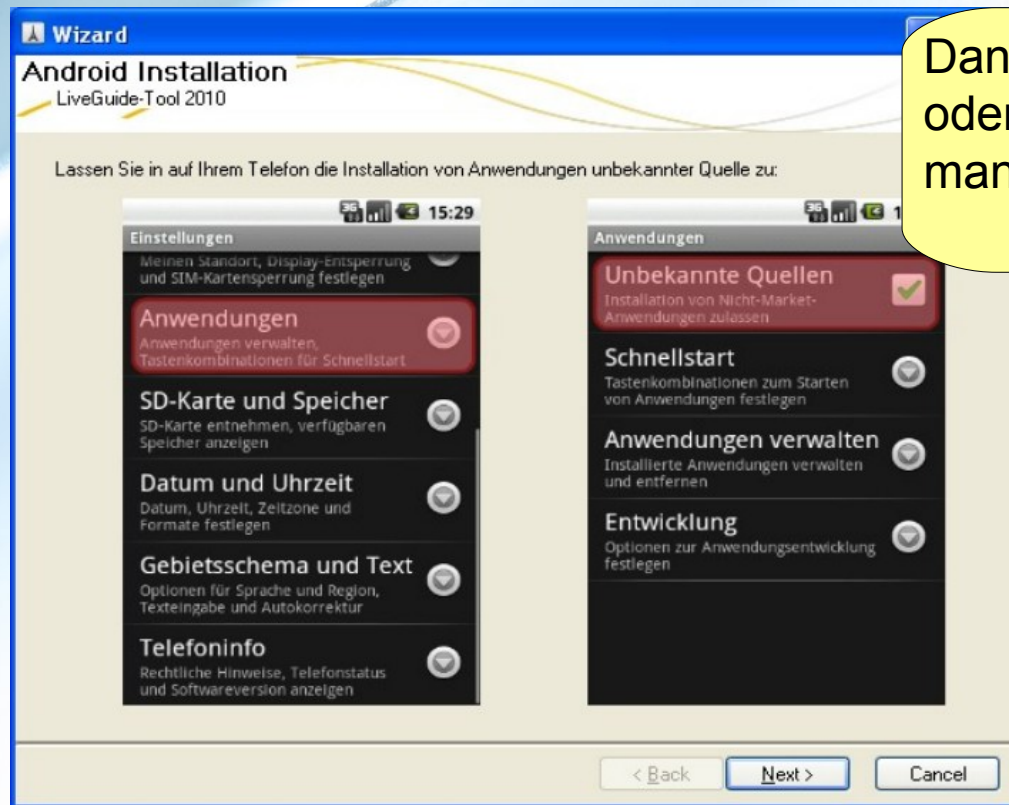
Wizard

Android Installation
LiveGuide-Tool 2010

Dan
oder
man

Lassen Sie in auf Ihrem Telefon die Installation von Anwendungen unbekannter Quelle zu:

3G 15:29
Einstellungen
Meinen Standort, Display-Entsperrung und SIM-Kartensperrung festlegen

Anwendungen
Anwendungen verwalten, Tastenkombinationen für Schnellstart

SD-Karte und Speicher
SD-Karte entnehmen, verfügbaren Speicher anzeigen

Datum und Uhrzeit
Datum, Uhrzeit, Zeitzone und Formate festlegen

Gebietsschema und Text
Optionen für Sprache und Region, Texteingabe und Autokorrektur

Telefoninfo
Rechtliche Hinweise, Telefonstatus und Softwareversion anzeigen

3G 1
Anwendungen

Unbekannte Quellen
Installation von Nicht-Market-Anwendungen zulassen

Schnellstart
Tastenkombinationen zum Starten von Anwendungen festlegen

Anwendungen verwalten
Installierte Anwendungen verwalten und entfernen

Entwicklung
Optionen zur Anwendungsentwicklung festlegen

< Back   Next >   Cancel